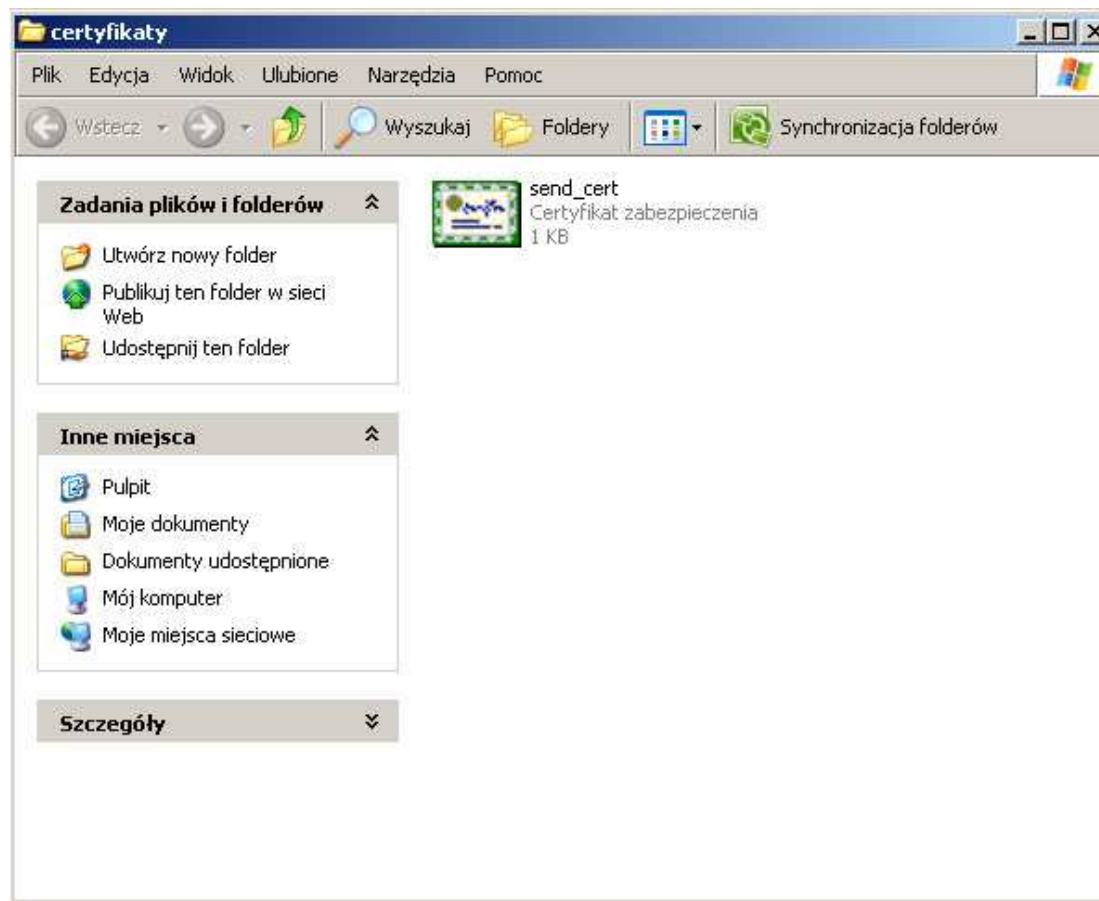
certyfikaty

Plik Edycja Widok Ulubione Narzędzia Pomoc

Wstecz Wyszukaj Foldery Synchronizacja folderów

Zadania plików i folderów

Utwórz nowy folder
Publikuj ten folder w sieci Web
Udostępnij ten folder

Inne miejsca

Pulpit
Moje dokumenty
Dokumenty udostępnione
Mój komputer
Moje miejsca sieciowe

Szczegóły

send_cert
Certyfikat zabezpieczenia
1 KB